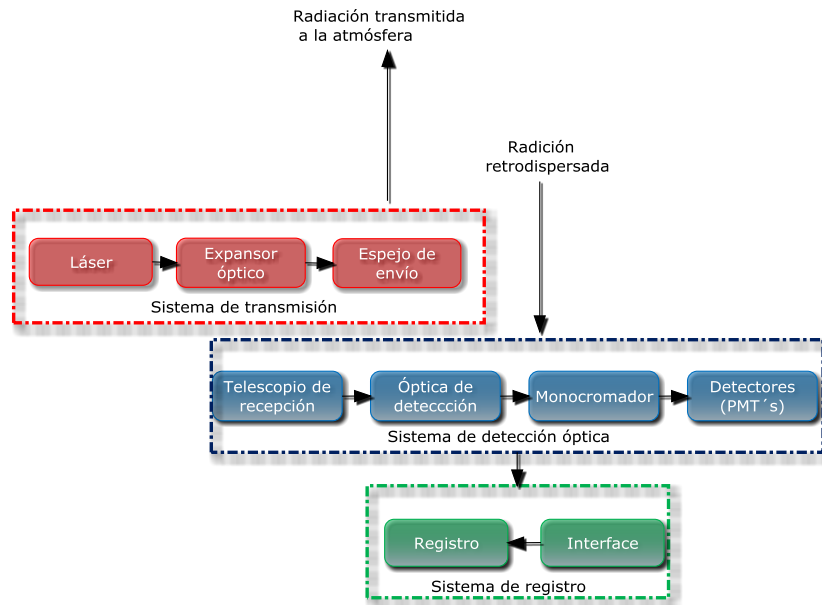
Radiación transmitida a la atmósfera

Radición retrodispersada

Láser

Expansor óptico

Espejo de envío

Sistema de transmisión

Telescopio de recepción

Óptica de deteccción

Monocromador

Detectores (PMT´s)

Sistema de detección óptica

Registro

Interface

Sistema de registro